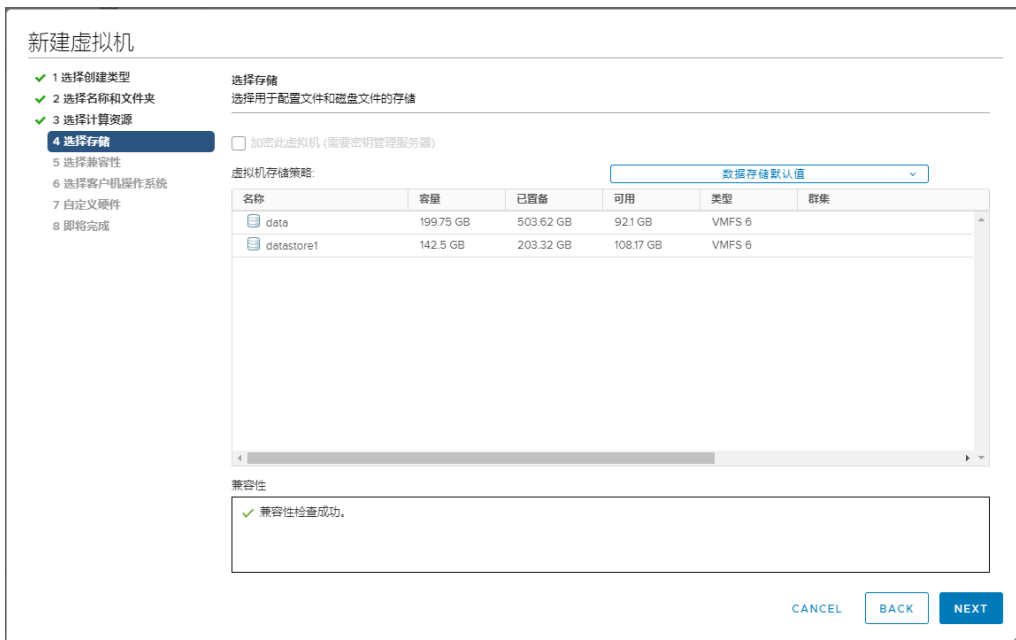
新建虚拟机

✓ 1 选择创建类型
✓ 2 选择名称和文件夹
✓ 3 选择计算资源
4 选择存储
5 选择兼容性
6 选择客户机操作系统
7 自定义硬件
8 即将完成

选择存储
选择用于配置文件和磁盘文件的存储

加密此虚拟机 (需要密钥管理服务器)

虚拟机存储策略:

数据存储默认值

| 名称 | 容量 | 已置备 | 可用 | 类型 | 群集 |
|---|---|---|---|---|---|
| data | 199.75 GB | 503.62 GB | 92.1 GB | VMFS 6 | |
| datastore1 | 142.5 GB | 203.32 GB | 108.17 GB | VMFS 6 | |

兼容性

✓ 兼容性检查成功。

CANCEL BACK NEXT